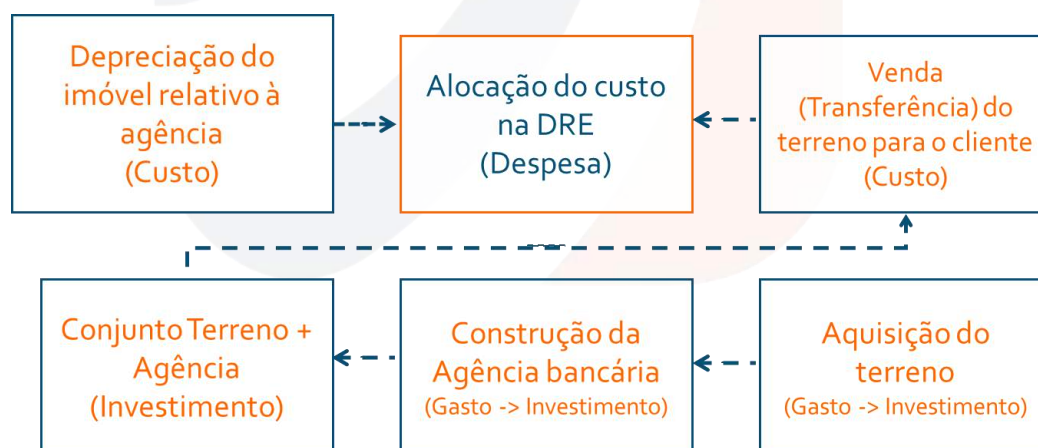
Depreciação do imóvel relativo à agência (Custo)

Alocação do custo na DRE (Despesa)

Venda (Transferência) do terreno para o cliente (Custo)

Conjunto Terreno + Agência (Investimento)

Construção da Agência bancária (Gasto -> Investimento)

Aquisição do terreno (Gasto -> Investimento)